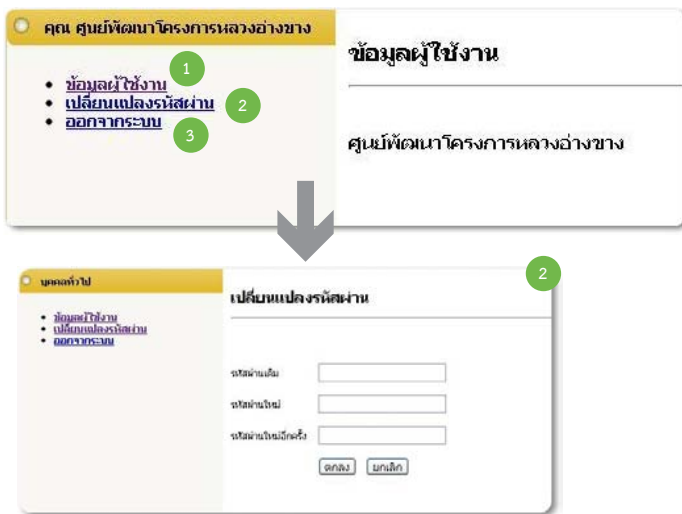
คุณ ศูนย์พัฒนาโครงการหลวงอ่างขาง

1

- ข้อมูลผู้ใช้งาน
- เปลี่ยนแปลงรหัสผ่าน
- ออกจากระบบ

2

3

ข้อมูลผู้ใช้งาน

ศูนย์พัฒนาโครงการหลวงอ่างขาง

บุคคลทั่วไป

- ข้อมูลผู้ใช้งาน
- เปลี่ยนแปลงรหัสผ่าน
- ออกจากระบบ

เปลี่ยนแปลงรหัสผ่าน

2

รหัสผ่านเดิม

รหัสผ่านใหม่

รหัสผ่านใหม่อีกครั้ง

ตกลง ยกเลิก